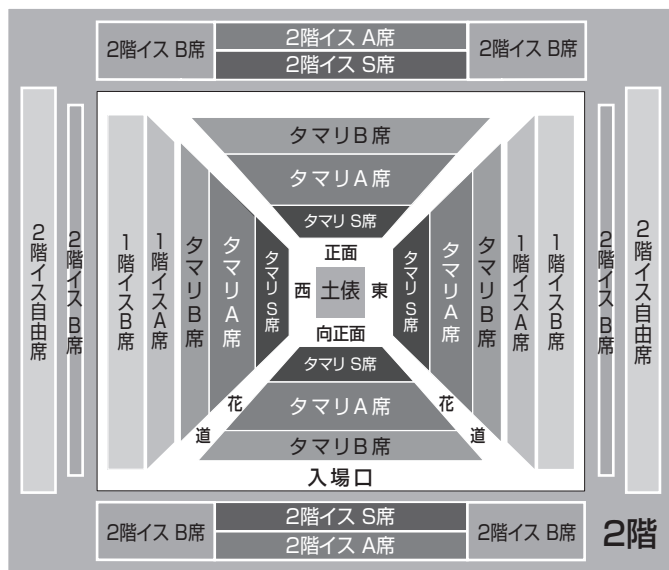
2階イス B席
2階イス A席
2階イス S席
2階イス B席

2階イス自由席
2階イス B席
1階イスB席
1階イスA席
タマリB席
タマリA席
タマリS席

タマリB席
タマリA席
タマリ S席
正面
西
土俵
東
向正面
タマリ S席
タマリA席
タマリB席
花道
花道
入場口

タマリS席
タマリA席
タマリB席
1階イスA席
1階イスB席
2階イスB席
2階イス自由席

2階イス B席
2階イス S席
2階イス A席
2階イス B席
2階